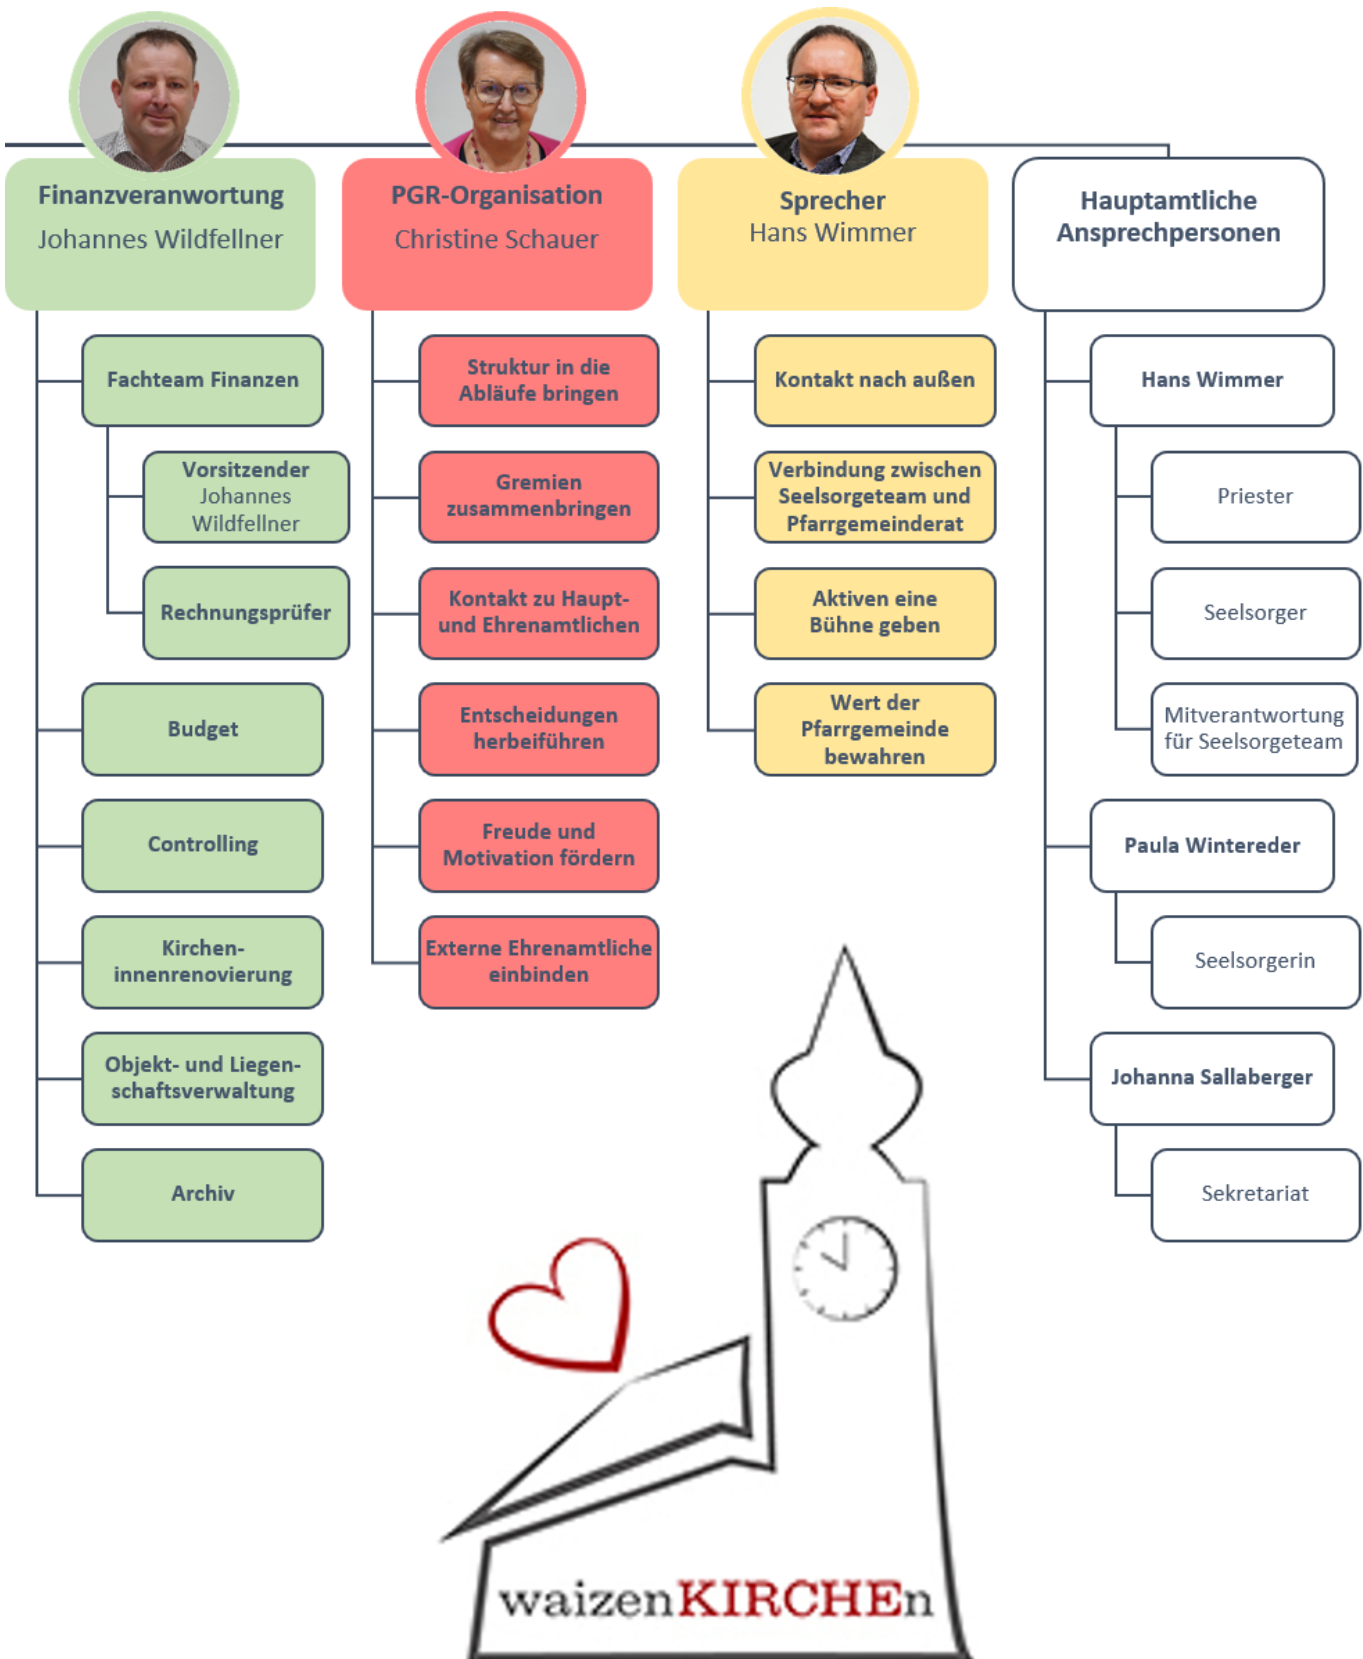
Finanzverantwortung
Johannes Wildfellner

Fachteam Finanzen

Vorsitzender Johannes Wildfellner

Rechnungsprüfer

Budget

Controlling

Kirchen-innenrenovierung

Objekt- und Liegen-schaftsverwaltung

Archiv

PGR-Organisation
Christine Schauer

Struktur in die Abläufe bringen

Gremien zusammenbringen

Kontakt zu Haupt- und Ehrenamtlichen

Entscheidungen herbeiführen

Freude und Motivation fördern

Externe Ehrenamtliche einbinden

Sprecher
Hans Wimmer

Kontakt nach außen

Verbindung zwischen Seelsorgeteam und Pfarrgemeinderat

Aktiven eine Bühne geben

Wert der Pfarrgemeinde bewahren

Hauptamtliche Ansprechpersonen

Hans Wimmer

Priester

Seelsorger

Mitverantwortung für Seelsorgeteam

Paula Wintereder

Seelsorgerin

Johanna Sallaberger

Sekretariat

waizenKIRCHEn